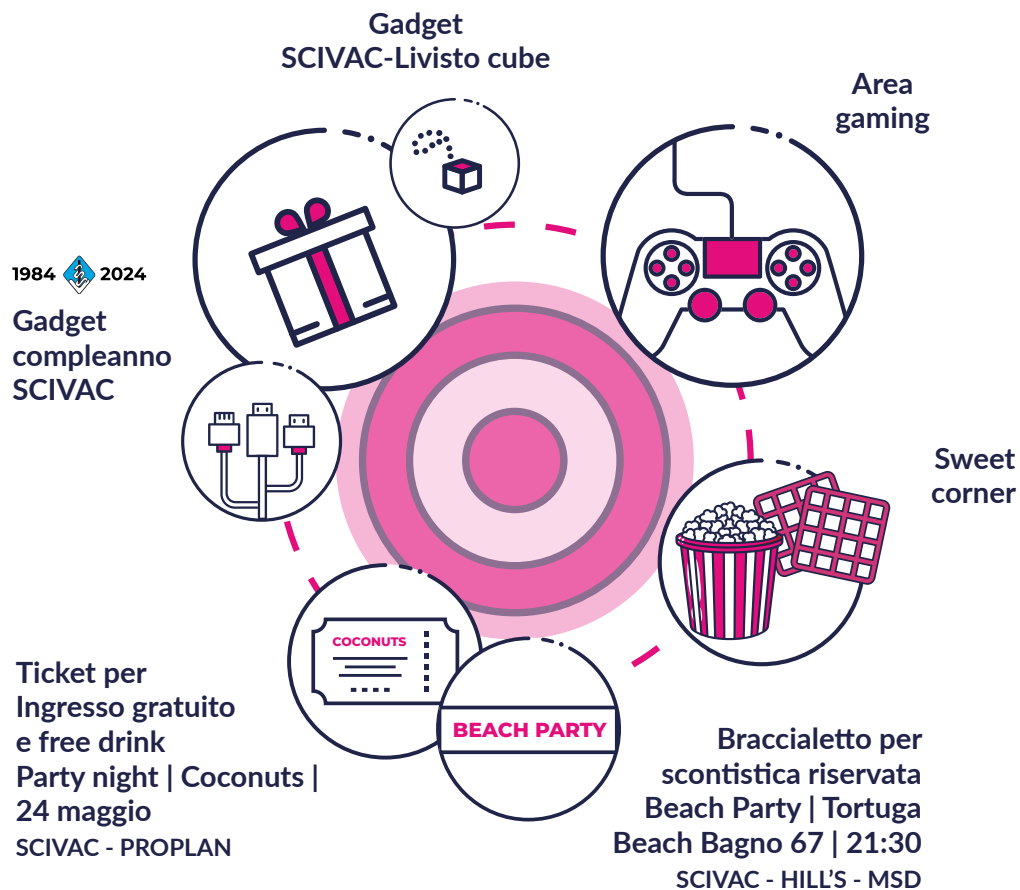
Gadget
SCIVAC-Livisto cube

Area
gaming

1984 2024

Gadget
compleanno
SCIVAC

Sweet
corner

COCONUTS

BEACH PARTY

Ticket per
Ingresso gratuito
e free drink
Party night | Coconuts |
24 maggio
SCIVAC - PROPLAN

Braccialetto per
scontistica riservata
Beach Party | Tortuga
Beach Bagno 67 | 21:30
SCIVAC - HILL'S - MSD